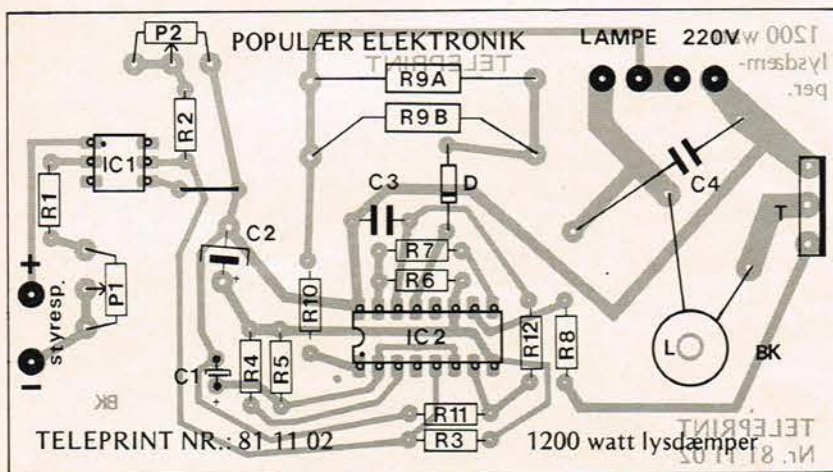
P2
POPULÆR ELEKTRONIK
LAMPE
220V
1200 w lysdæmper.
TELEPRINT
R9A
R9B
R2
IC1
R1
C3
D
C4
T
C2
R7
R6
+
styresp.
P1
R10
IC2
R12
R8
L
BK
C1
R4
R5
BK
R11
TELEPRINT Nr. 81 11 02
TELEPRINT NR.: 81 11 02
R3
1200 watt lysdæmper